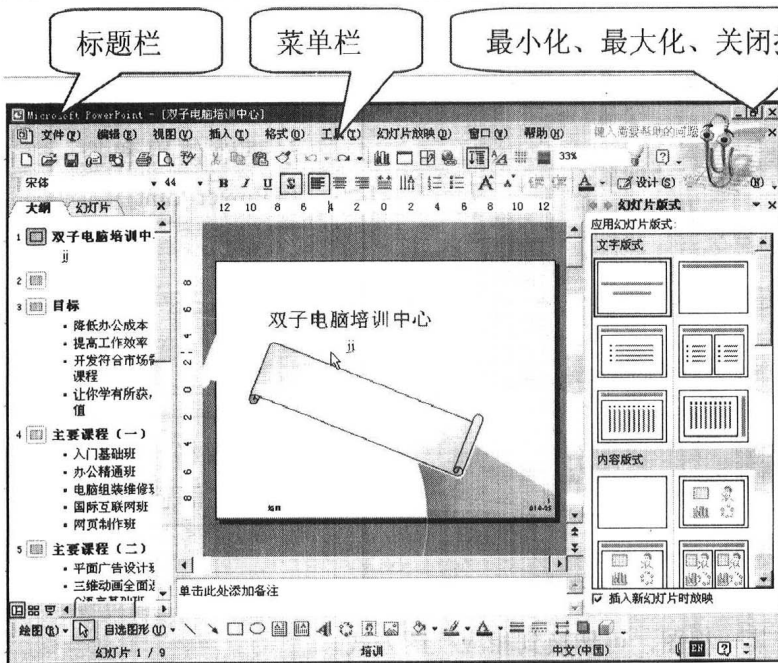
标题栏

菜单栏

最小化、最大化、关闭

Microsoft PowerPoint - [双子电脑培训中心]

文件(F) 编辑(E) 视图(V) 插入(I) 格式(O) 工具(T) 幻灯片放映(D) 窗口(W) 帮助(H)

键入需要帮助的问题

33%

宋体 44 B I U S A 设计(S)

大纲 幻灯片

1 双子电脑培训中心 jj

2

3 目标
• 降低办公成本
• 提高工作效率
• 开发符合市场需求课程
• 让你学有所获，值

4 主要课程（一）
• 入门基础班
• 办公精通班
• 电脑组装维修班
• 国际互联网班
• 网页制作班

5 主要课程（二）
• 平面广告设计班
• 三维动画全面班

12 10 8 6 4 2 0 2 4 6 8 10 12

双子电脑培训中心

jj

培训

幻灯片版式

应用幻灯片版式:

文字版式

内容版式

插入新幻灯片时放映

单击此处添加备注

绘图(R) 自选图形(U)

幻灯片 1 / 9 培训 中文(中国)